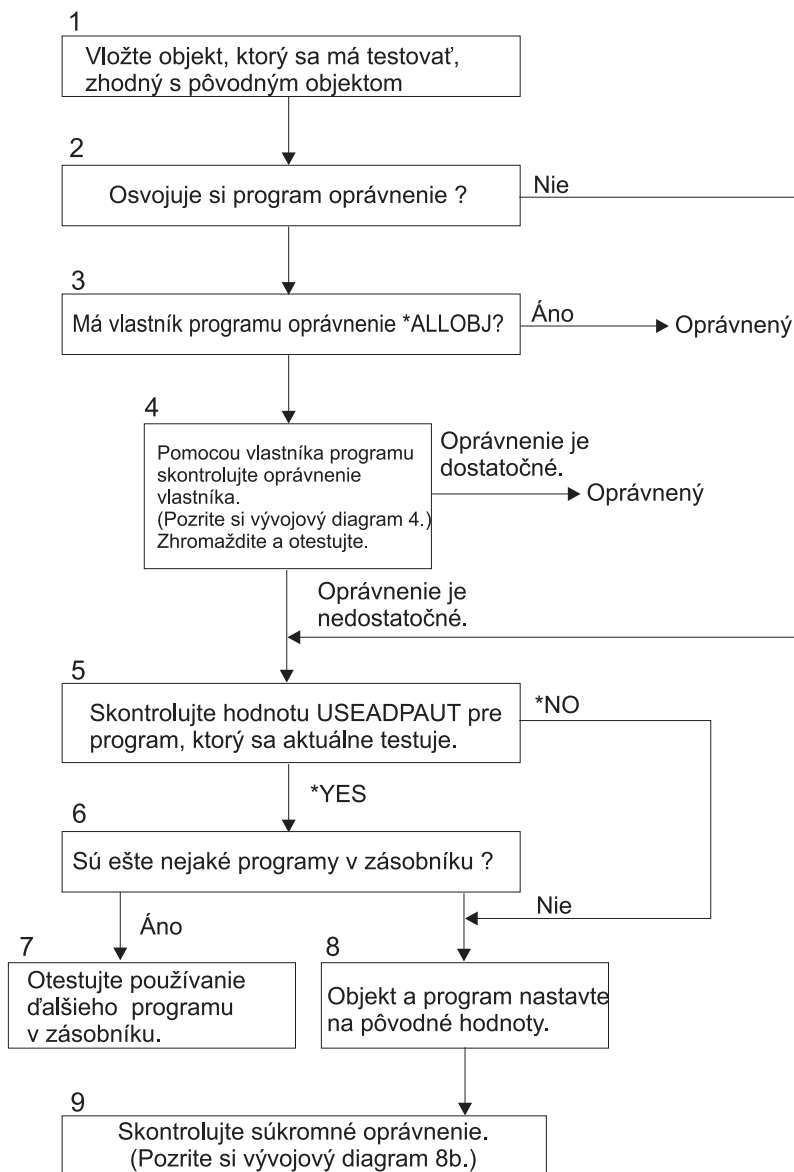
1

Vložte objekt, ktorý sa má testovať, zhodný s pôvodným objektom

2

Osvojuje si program oprávnenie ?

Nie

3

Má vlastník programu oprávnenie *ALLOBJ?

Áno

Oprávnený

4

Pomocou vlastníka programu skontrolujte oprávnenie vlastníka. (Pozrite si vývojový diagram 4.) Zhromaždite a otestujte.

Oprávnenie je dostatočné.

Oprávnený

Oprávnenie je nedostatočné.

5

Skontrolujte hodnotu USEADPAUT pre program, ktorý sa aktuálne testuje.

*NO

*YES

6

Sú ešte nejaké programy v zásobníku ?

Áno

Nie

7

Otestujte používanie ďalšieho programu v zásobníku.

8

Objekt a program nastavte na pôvodné hodnoty.

9

Skontrolujte súkromné oprávnenie. (Pozrite si vývojový diagram 8b.)